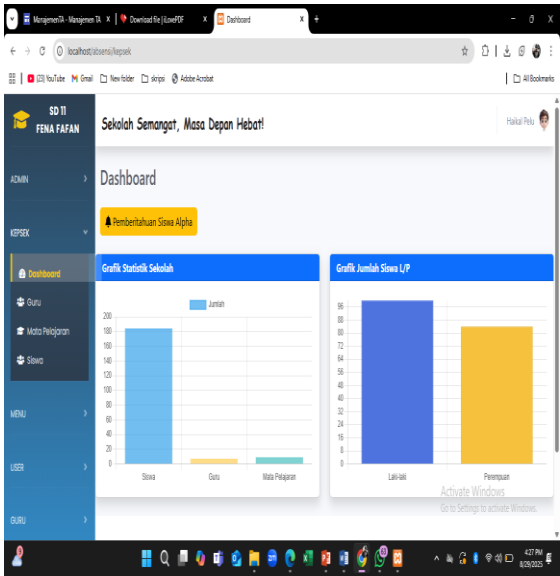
ManajemenTA - Manajemen TA | Download file | iLovePDF | Dashboard

localhost/absensi/kepsek

(2) YouTube Gmail New folder skripsi Adobe Acrobat | All Bookmarks

SD 11 FENA FAFAN

Sekolah Semangat, Masa Depan Hebat!

Haikal Pela

ADMIN

KEPSEK

Dashboard

Guru

Mata Pelajaran

Siswa

MENU

USER

GURU

Dashboard

Pemberitahuan Siswa Alpha

Grafik Statistik Sekolah

Jumlah

200
180
160
140
120
100
80
60
40
20
0

Siswa Guru Mata Pelajaran

Grafik Jumlah Siswa L/P

96
88
80
72
64
56
48
40
32
24
16
8
0

Laki-laki Perempuan

Activate Windows
Go to Settings to activate Windows.

4:27 PM
8/29/2025